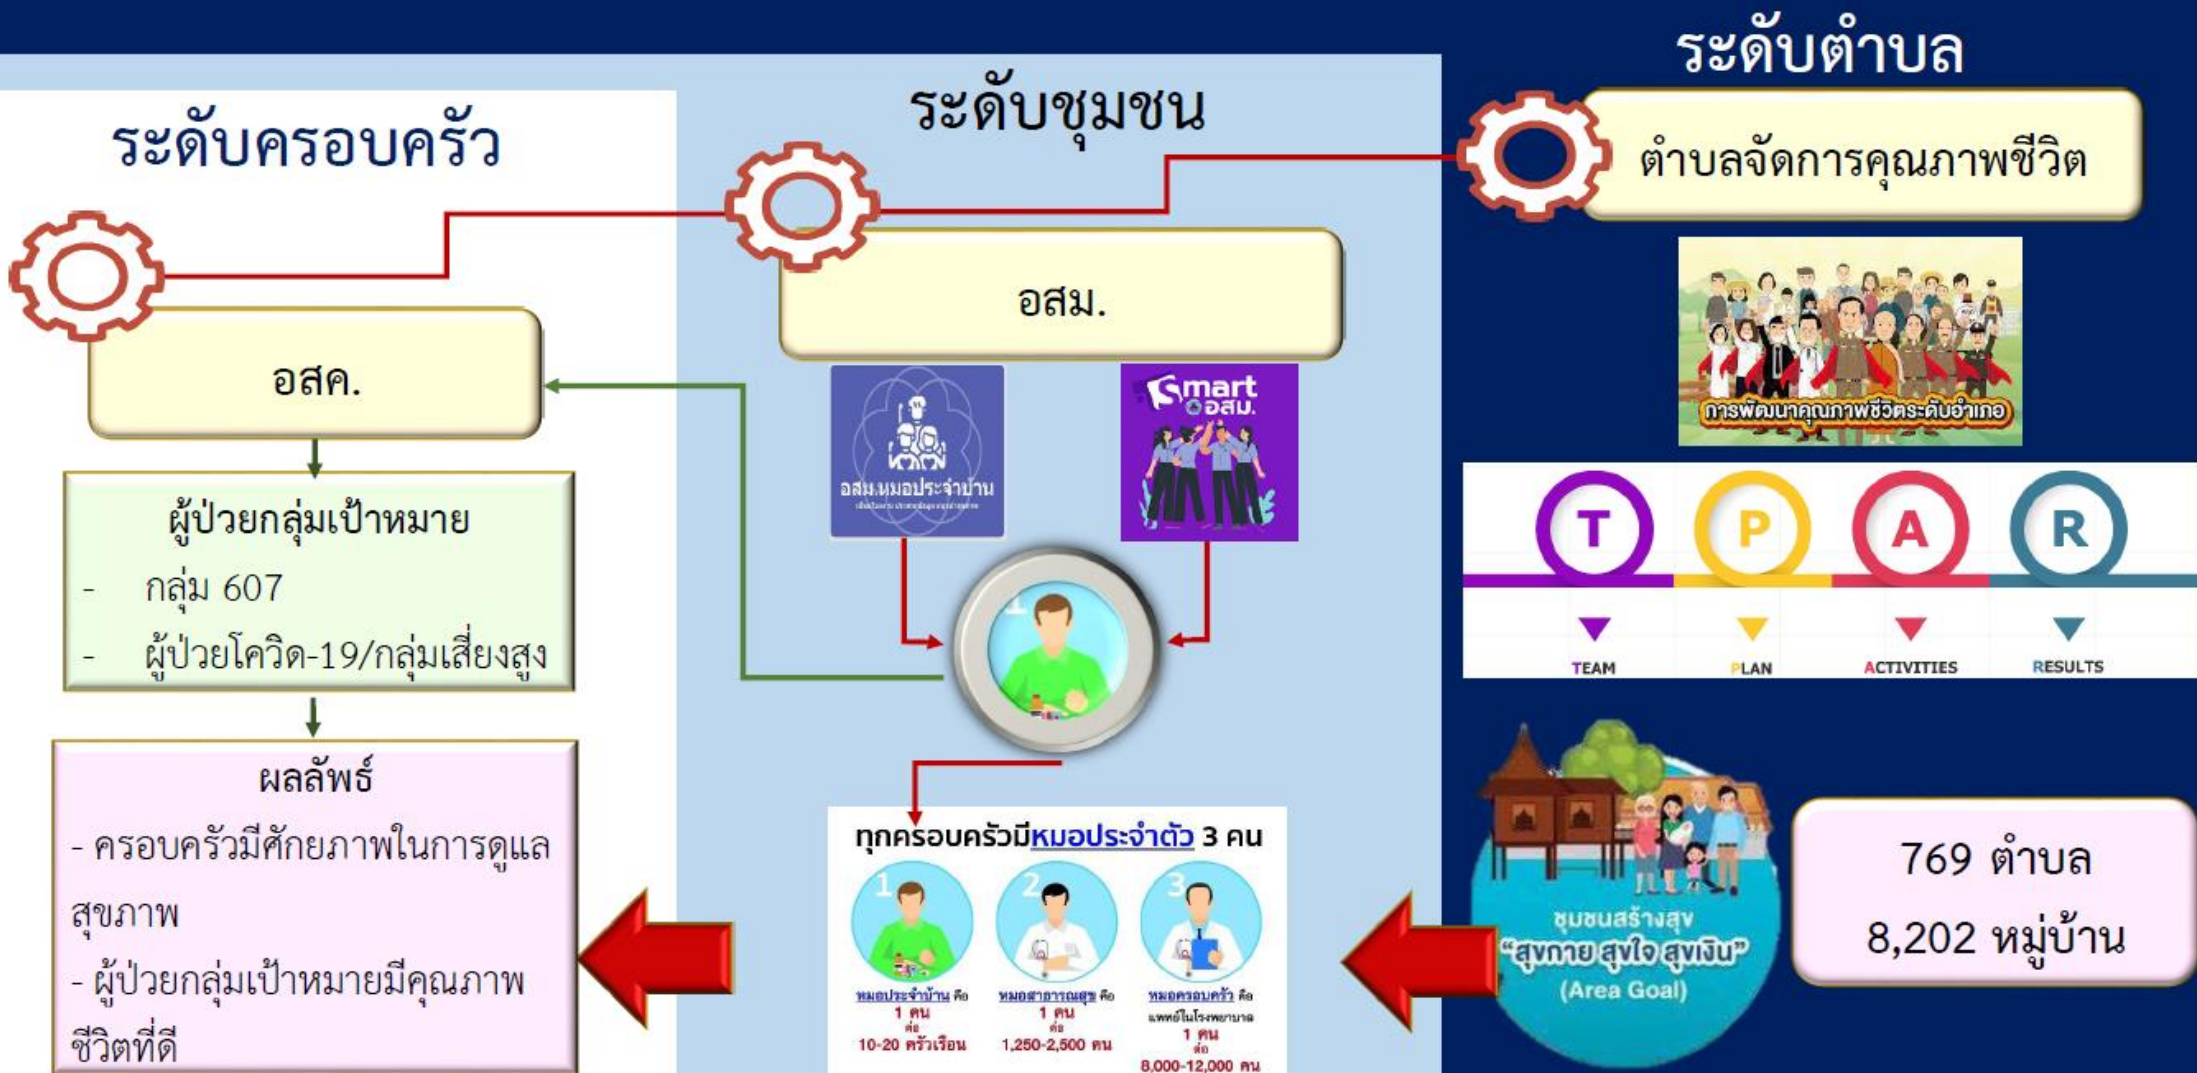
ระดับครอบครัว

อสค.

ผู้ป่วยกลุ่มเป้าหมาย
- กลุ่ม 607
- ผู้ป่วยโควิด-19/กลุ่มเสี่ยงสูง

ผลลัพธ์
- ครอบครัวมีศักยภาพในการดูแลสุขภาพ
- ผู้ป่วยกลุ่มเป้าหมายมีคุณภาพชีวิตที่ดี

ระดับชุมชน

อสม.

อสม.หมอประจำบ้าน

Smart อสม.

ทุกครอบครัวมีหมอประจำตัว 3 คน

1 หมอประจำบ้าน คือ 1 คน ต่อ 10-20 ครัวเรือน

2 หมอสาธารณสุข คือ 1 คน ต่อ 1,250-2,500 คน

3 หมอครอบครัว คือ แพทย์ในโรงพยาบาล 1 คน ต่อ 8,000-12,000 คน

ระดับตำบล

ตำบลจัดการคุณภาพชีวิต

การพัฒนาคุณภาพชีวิตระดับอำเภอ

T P A R

TEAM PLAN ACTIVITIES RESULTS

ชุมชนสร้างสุข
"สุขกาย สุขใจ สุขเงิน"
(Area Goal)

769 ตำบล
8,202 หมู่บ้าน